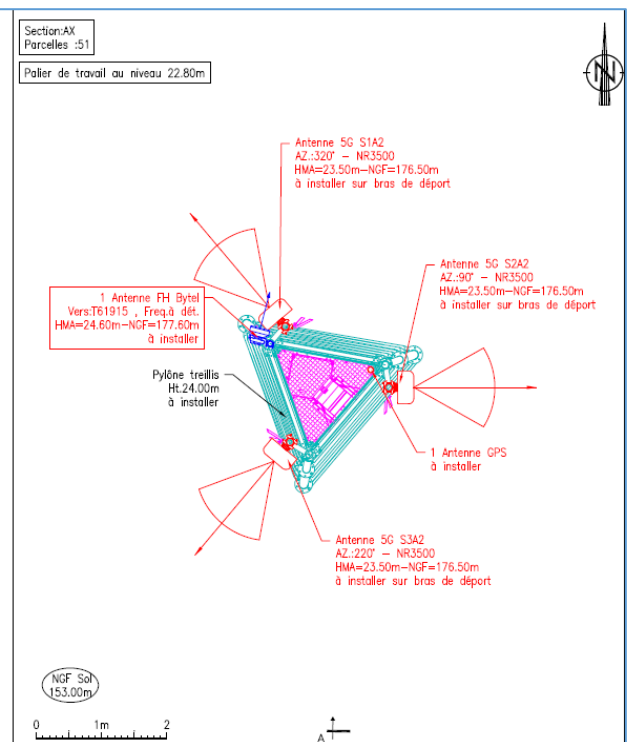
Section:AX
Parcelles :51

Palier de travail au niveau 22.80m

N

Antenne 5G S1A2
AZ.:320° – NR3500
HMA=23.50m–NGF=176.50m
à installer sur bras de déport

Antenne 5G S2A2
AZ.:90° – NR3500
HMA=23.50m–NGF=176.50m
à installer sur bras de déport

1 Antenne FH Bytel
Vers:T61915 , Freq.à dét.
HMA=24.60m–NGF=177.60m
à installer

Pylône treillis
Ht.24.00m
à installer

1 Antenne GPS
à installer

Antenne 5G S3A2
AZ.:220° – NR3500
HMA=23.50m–NGF=176.50m
à installer sur bras de déport

NGF Sol
153.00m

0 1m 2

A